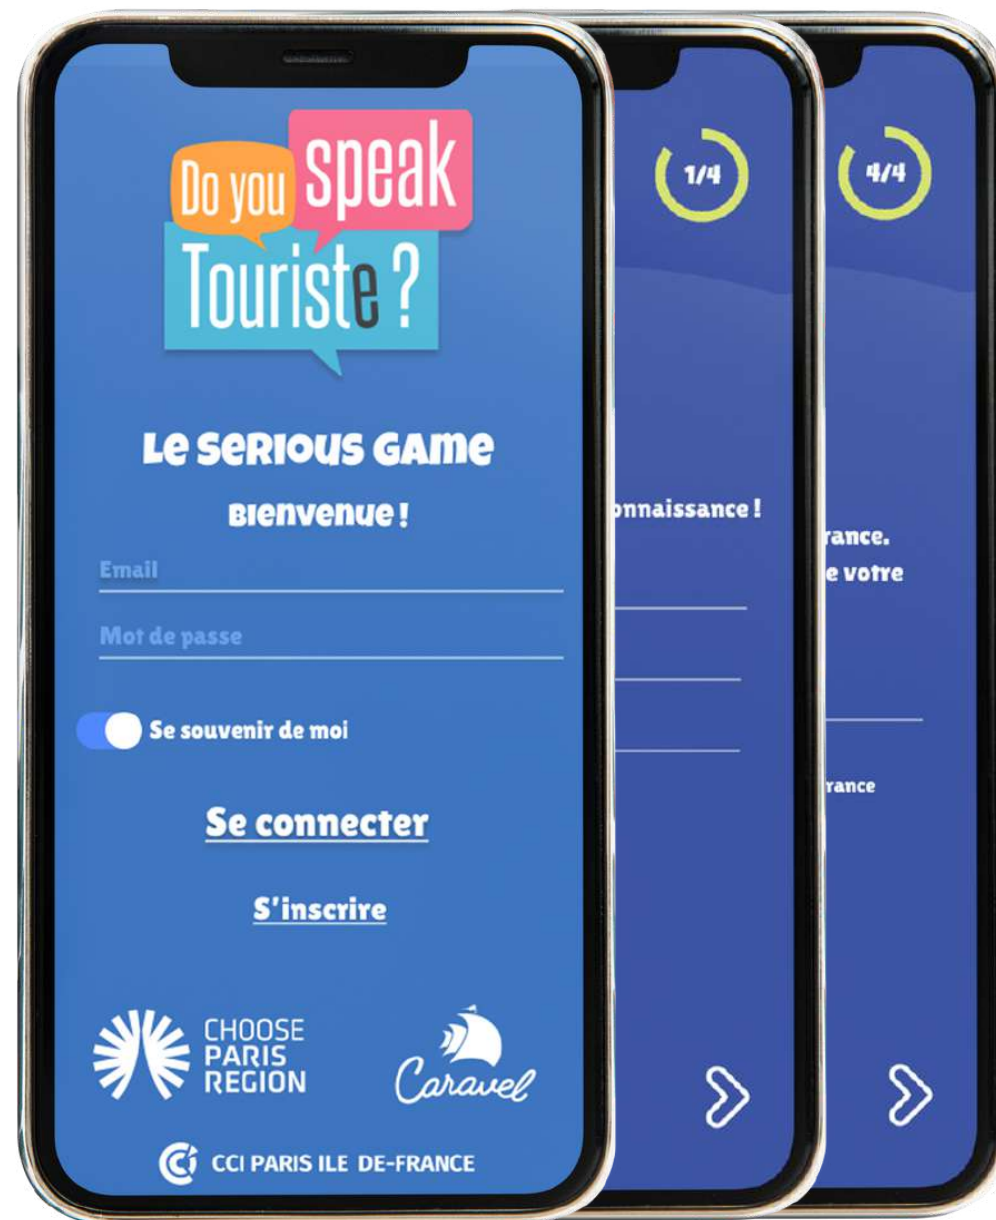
Do you speak Touriste ?

Le serious game

Bienvenue !

Email

Mot de passe

Se souvenir de moi

Se connecter

S'inscrire

CHOOSE PARIS REGION

Caravel

CCI PARIS ILE DE-FRANCE

1/4

onnaissance !

4/4

rance.

e votre

rance